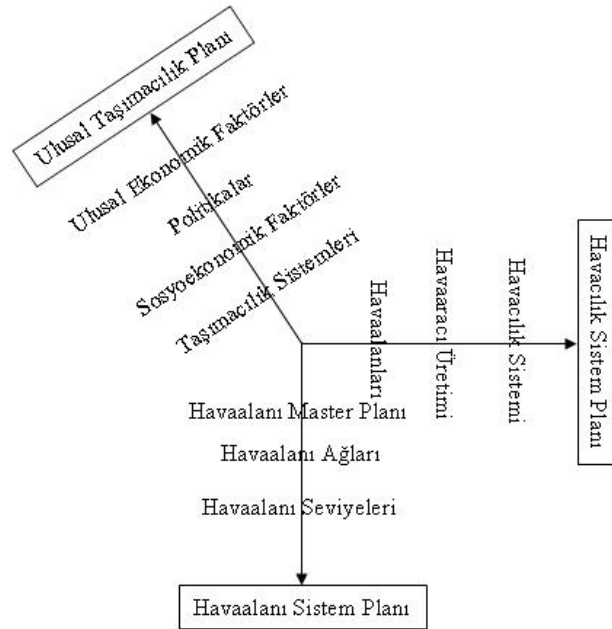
Ulusal Taşımacılık Planı

Ulusal Ekonomik Faktörler

Politikalar

Sosyoekonomik Faktörler

Taşımacılık Sistemleri

Havaalanları

Havaaracı Üretimi

Havacılık Sistemi

Havacılık Sistem Planı

Havaalanı Master Planı

Havaalanı Ağları

Havaalanı Seviyeleri

Havaalanı Sistem Planı